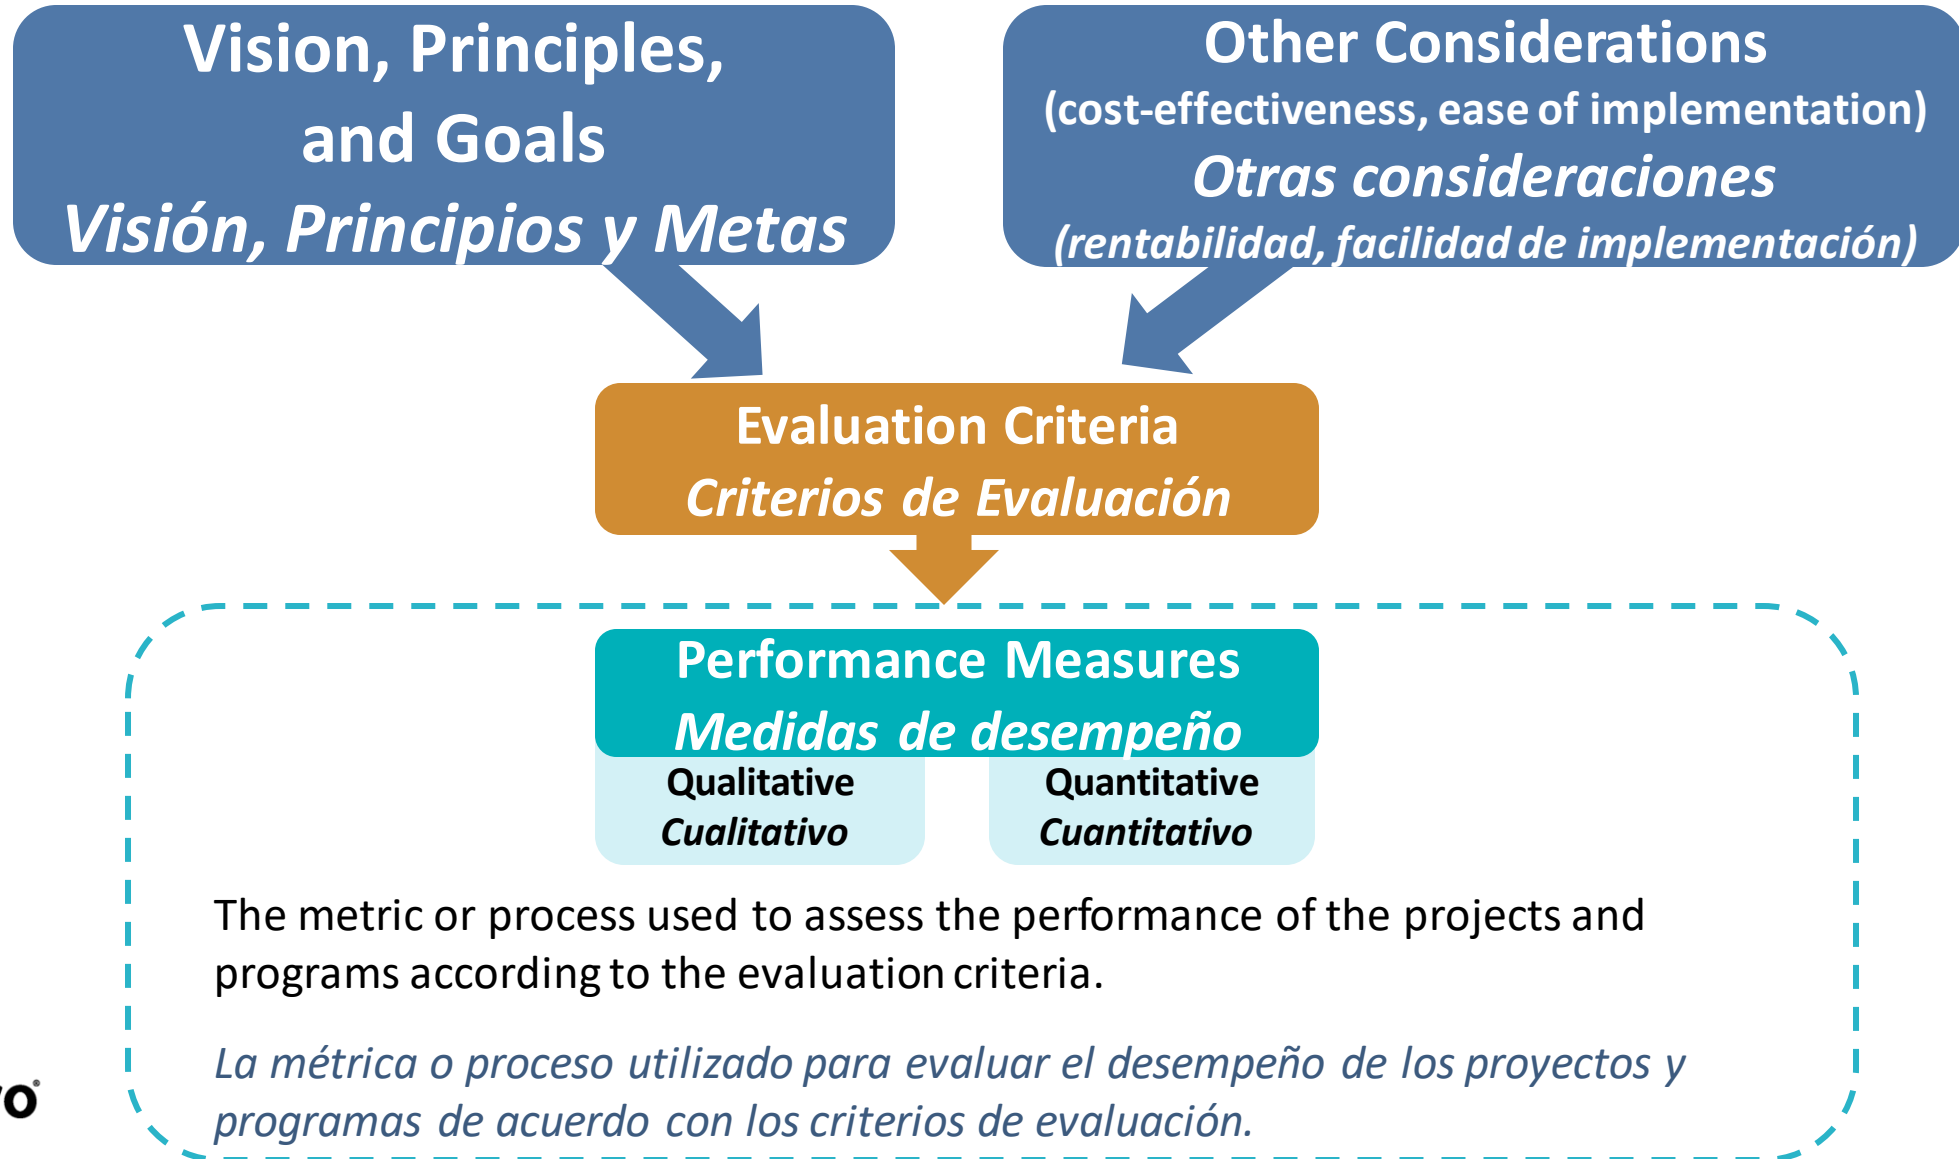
Vision, Principles, and Goals
Visión, Principios y Metas

Other Considerations
(cost-effectiveness, ease of implementation)
Otras consideraciones
(rentabilidad, facilidad de implementación)

Evaluation Criteria
Criterios de Evaluación

Performance Measures
Medidas de desempeño

Qualitative
Cualitativo

Quantitative
Cuantitativo

The metric or process used to assess the performance of the projects and programs according to the evaluation criteria.

La métrica o proceso utilizado para evaluar el desempeño de los proyectos y programas de acuerdo con los criterios de evaluación.

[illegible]o